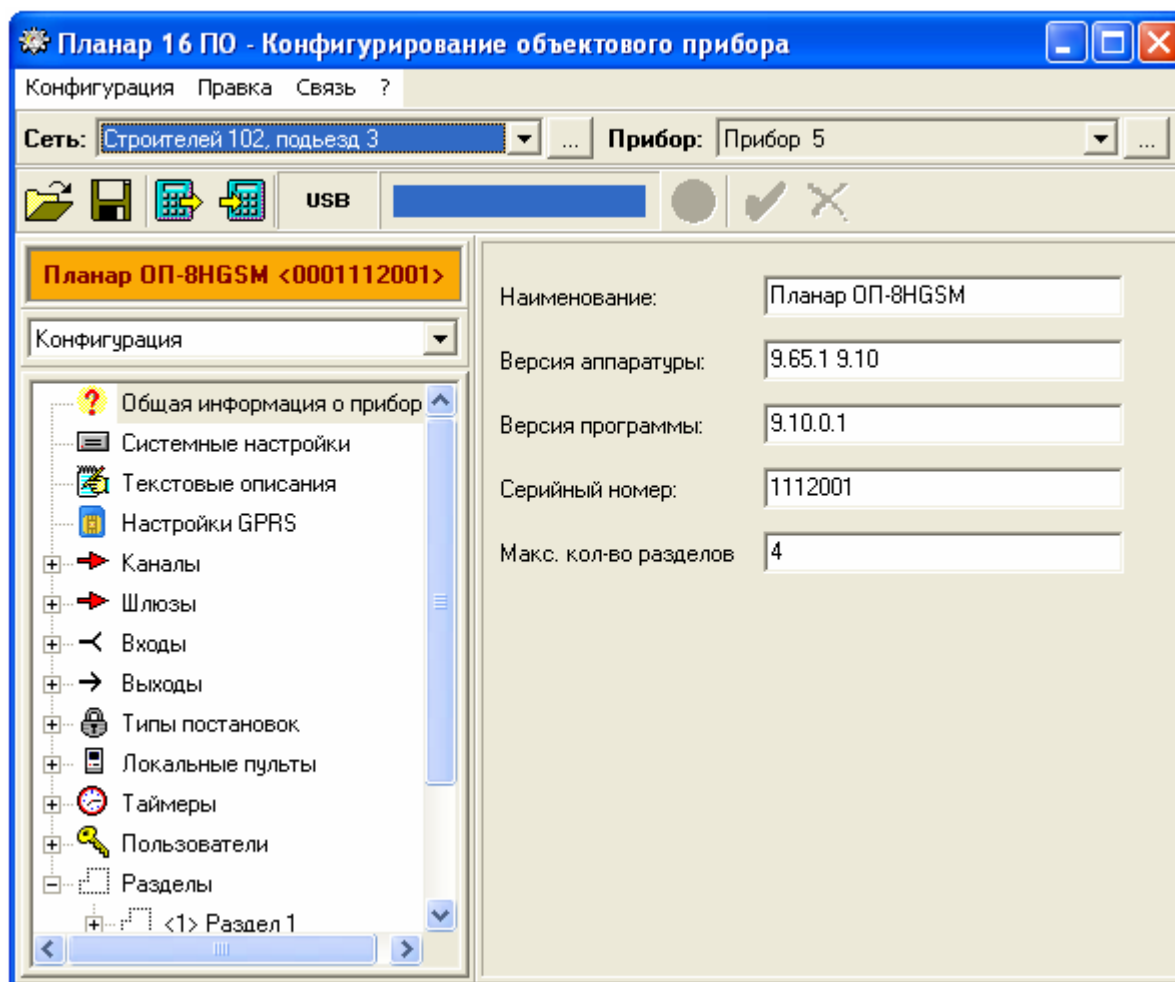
Планар 16 ПО - Конфигурирование объектового прибора

Конфигурация Правка Связь ?

Сеть: Строителей 102, подъезд 3 ... Прибор: Прибор 5 ...

USB

Планар ОП-8HGSM <0001112001>

Конфигурация

Общая информация о прибор
Системные настройки
Текстовые описания
Настройки GPRS
Каналы
Шлюзы
Входы
Выходы
Типы постановок
Локальные пульты
Таймеры
Пользователи
Разделы
<1> Раздел 1

Наименование: Планар ОП-8HGSM
Версия аппаратуры: 9.65.1 9.10
Версия программы: 9.10.0.1
Серийный номер: 1112001
Макс. кол-во разделов 4